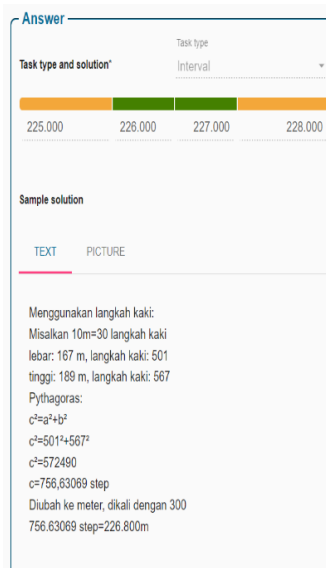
Answer

Task type and solution*

Task type
Interval

225.000
226.000
227.000
228.000

Sample solution

TEXT
PICTURE

Menggunakan langkah kaki:
Misalkan 10m=30 langkah kaki
lebar: 167 m, langkah kaki: 501
tinggi: 189 m, langkah kaki: 567
Pythagoras:
$c^2=a^2+b^2$
$c^2=501^2+567^2$
$c^2=572490$
c=756,63069 step
Diubah ke meter, dikali dengan 300
756.63069 step=226.800m